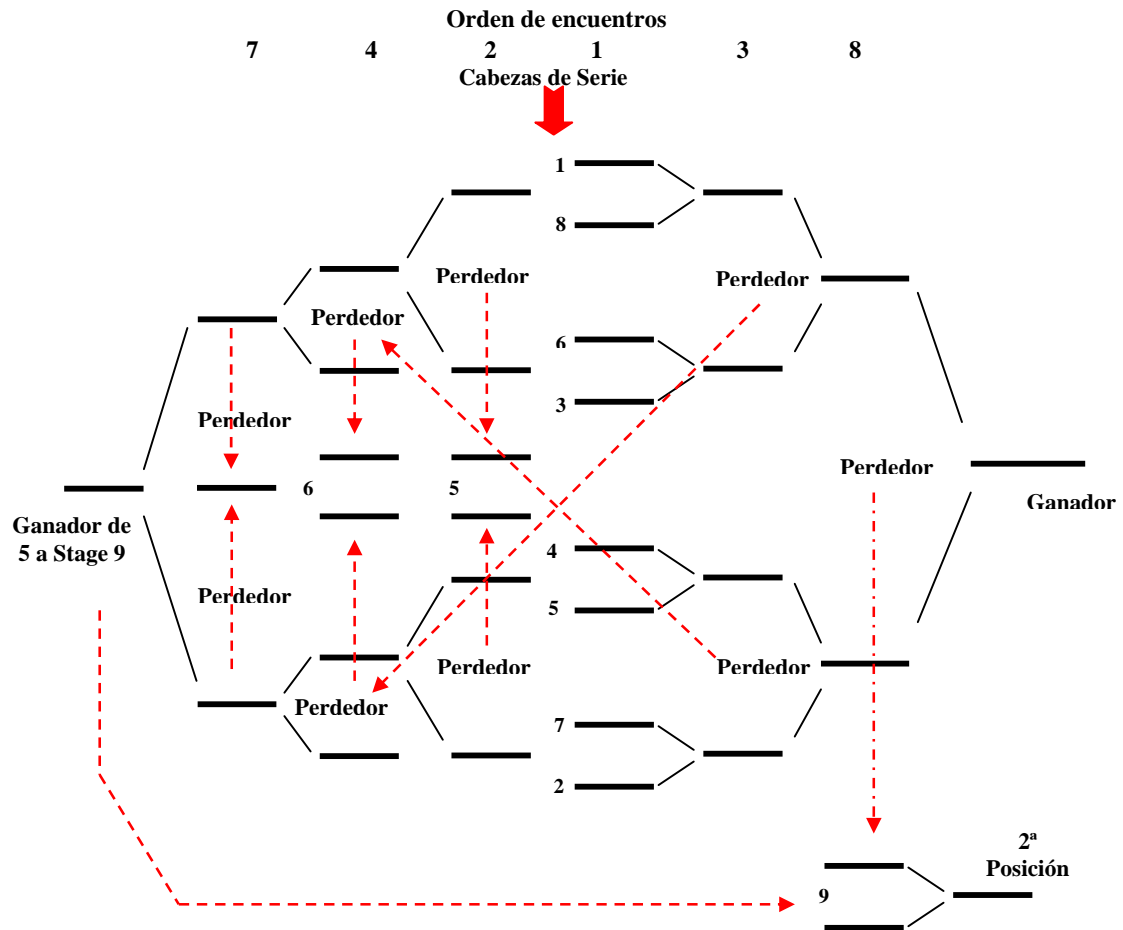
Orden de encuentros

7 4 2 1 3 8

Cabezas de Serie

1

8

Perdedor

Perdedor

Perdedor

6

3

Perdedor

Perdedor

6

5

Ganador

Ganador de 5 a Stage 9

4

5

Perdedor

Perdedor

Perdedor

Perdedor

7

2

2ª Posición

9